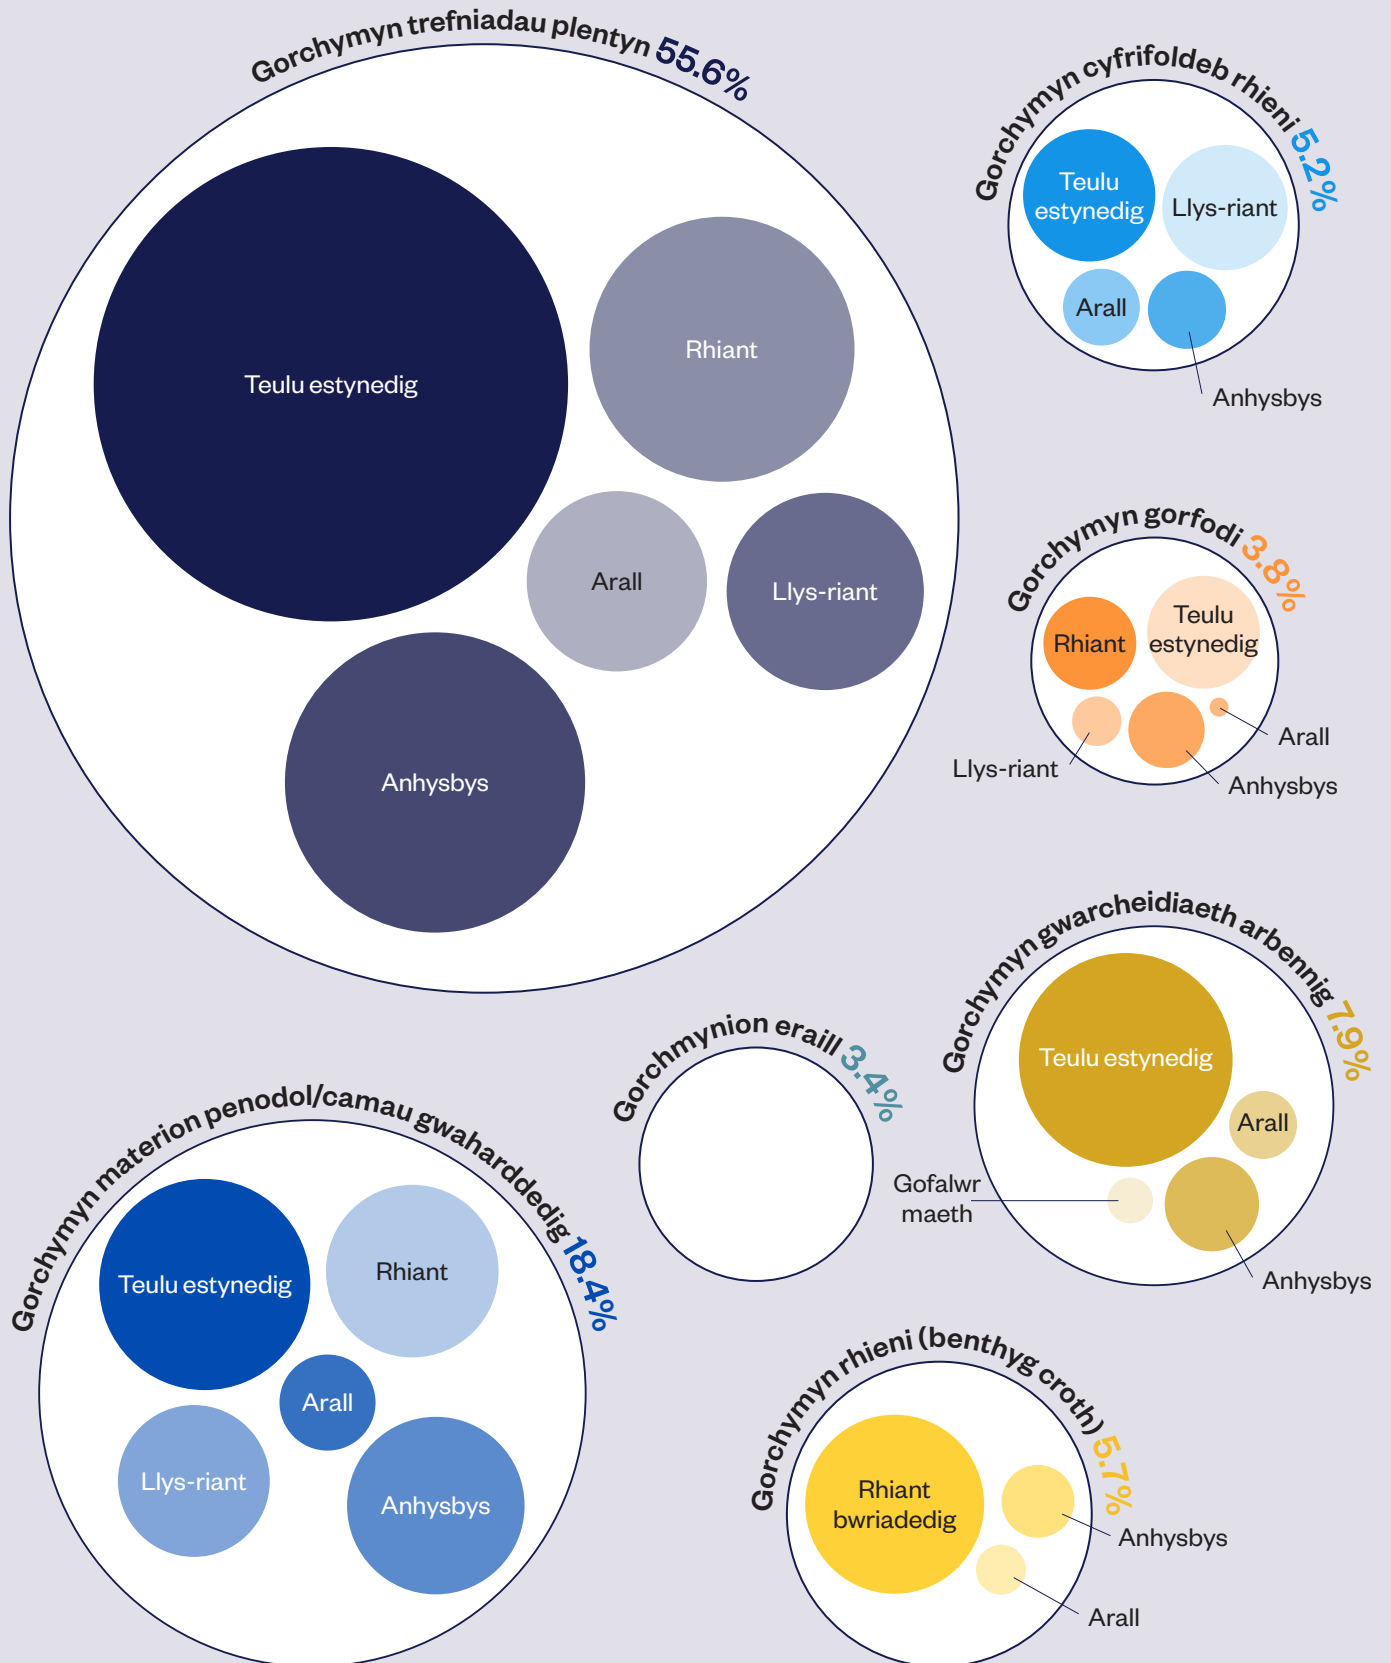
Gorchymyn trefniadau plentyn 55.6%

Teulu estynedig

Rhiant

Arall

Llys-riant

Anhysbys

Gorchymyn cyfrifoldeb rhieni 5.2%

Teulu estynedig

Llys-riant

Arall

Anhysbys

Gorchymyn gorfodi 3.8%

Rhiant

Teulu estynedig

Arall

Llys-riant

Anhysbys

Gorchymyn gwarcheidiaeth arbennig 7.9%

Teulu estynedig

Arall

Gofalwr maeth

Anhysbys

Gorchmynion eraill 3.4%

Gorchymyn materion penodol/camau gwaharddedig 18.4%

Teulu estynedig

Rhiant

Arall

Llys-riant

Anhysbys

Gorchymyn rhieni (benthyg croth) 5.7%

Rhiant bwriadedig

Anhysbys

Arall